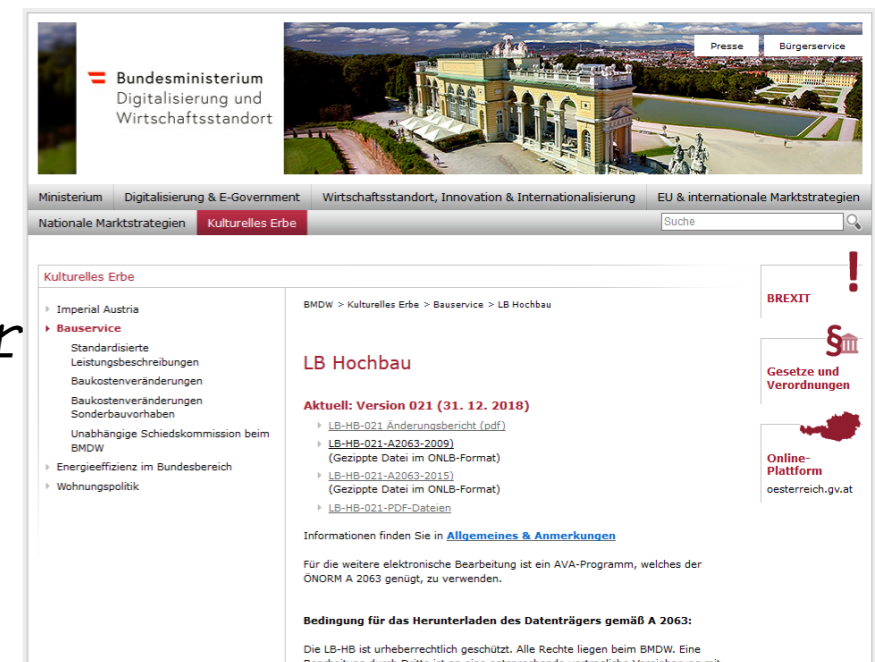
Bundesministerium
Digitalisierung und
Wirtschaftsstandort

Presse | Bürgerservice

Ministerium | Digitalisierung & E-Government | Wirtschaftsstandort, Innovation & Internationalisierung | EU & internationale Marktstrategien
Nationale Marktstrategien | Kulturelles Erbe

Suche

r

Kulturelles Erbe

Imperial Austria
Bauservice
Standardisierte Leistungsbeschreibungen
Baukostenveränderungen
Baukostenveränderungen Sonderbauvorhaben
Unabhängige Schiedskommission beim BMDW
Energieeffizienz im Bundesbereich
Wohnungspolitik

BMDW > Kulturelles Erbe > Bauservice > LB Hochbau

LB Hochbau

Aktuell: Version 021 (31. 12. 2018)

LB-HB-021 Änderungsbericht (pdf)
LB-HB-021-A2063-2009)
(Gezippte Datei im ONLB-Format)
LB-HB-021-A2063-2015)
(Gezippte Datei im ONLB-Format)
LB-HB-021-PDF-Dateien

Informationen finden Sie in Allgemeines & Anmerkungen

Für die weitere elektronische Bearbeitung ist ein AVA-Programm, welches der ÖNORM A 2063 genügt, zu verwenden.

Bedingung für das Herunterladen des Datenträgers gemäß A 2063:

Die LB-HB ist urheberrechtlich geschützt. Alle Rechte liegen beim BMDW. Eine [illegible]

BREXIT

Gesetze und Verordnungen

Online-Plattform
oesterreich.gv.at